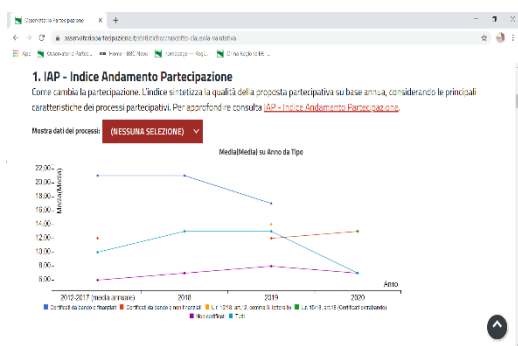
Osservatorio Partecipazione ×  +

osservatorio/partecipazione/statistiche/raccolta-da-sola-usa-statistiva

App  Osservatorio Partec...  Home - BBC News  Homepage — Regi...  Cheo Accordo tr...

1. IAP - Indice Andamento Partecipazione

Come cambia la partecipazione. L'indice sintetizza la qualità della proposta partecipativa su base annua, considerando le principali caratteristiche dei processi partecipativi. Per approfondire consulta IAP - Indice Andamento Partecipazione.

Mostra dati dei processi: (NESSUNA SELEZIONE)

Media(Media) su Anno da Tipo

22.00
20.00
18.00
16.00
14.00
12.00
10.00
8.00
6.00

Media(Media)

Anno

2012-2017 (media annuale)  2018  2019  2020

Certificati da bando e finanziati  Certificati da bando e non finanziati  L.r. 1/2018, art. 19, comma 8 (lettera b)  L.r. 15/18, art.18 (Certificati sul bando)  Non certificati  Tutti